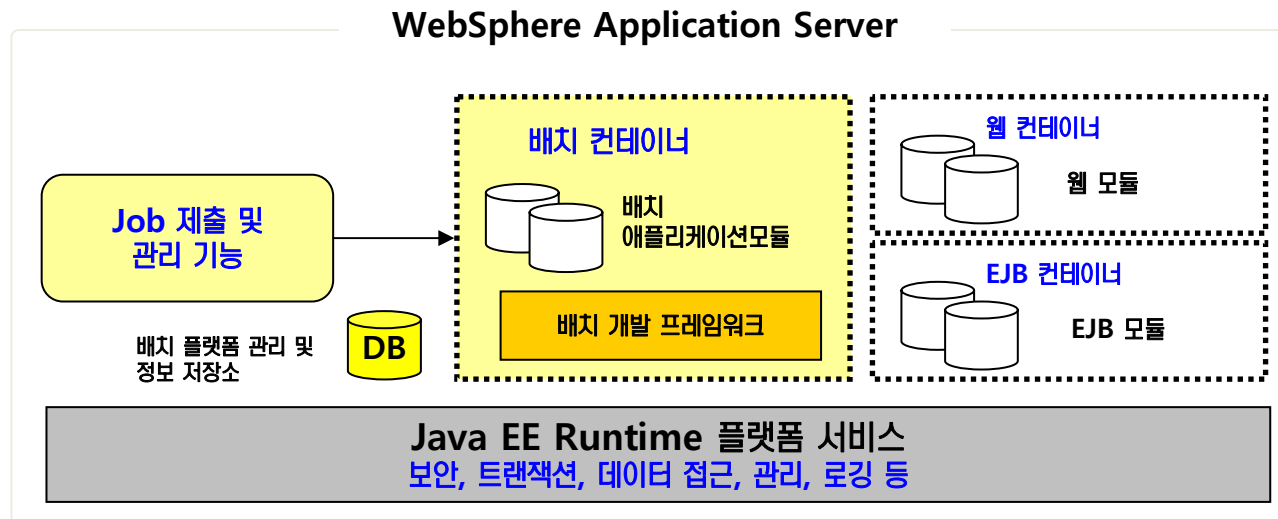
WebSphere Application Server

Job 제출 및 관리 기능

배치 플랫폼 관리 및 정보 저장소

DB

배치 컨테이너

배치 애플리케이션모듈

배치 개발 프레임워크

웹 컨테이너

웹 모듈

EJB 컨테이너

EJB 모듈

Java EE Runtime 플랫폼 서비스
보안, 트랜잭션, 데이터 접근, 관리, 로깅 등